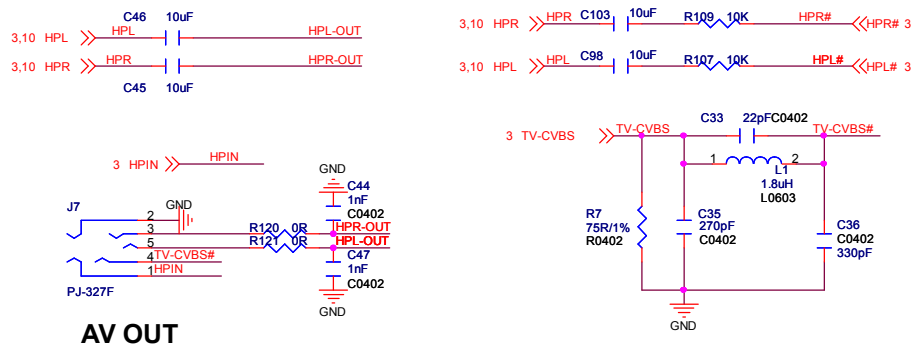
C46 10uF
3,10 HPL HPL HPL-OUT
3,10 HPR HPR HPR-OUT
C45 10uF

3,10 HPR HPR C103 10uF R109 10K HPR# HPR# 3
3,10 HPL HPL C98 10uF R107 10K HPL# HPL# 3

3 HPIN HPIN

GND
C44
1nF
C0402
J7
2 GND
3 R120 0R HPR-OUT
5 R121 0R HPL-OUT
4 TV-CVBS#
1 HPIN
C47
1nF
C0402
GND
PJ-327F

AV OUT

3 TV-CVBS TV-CVBS C33 22pFC0402 TV-CVBS#
1 2
L1
1.8uH
L0603
R7
75R/1%
R0402
C35
270pF
C0402
C36
C0402
330pF
GND